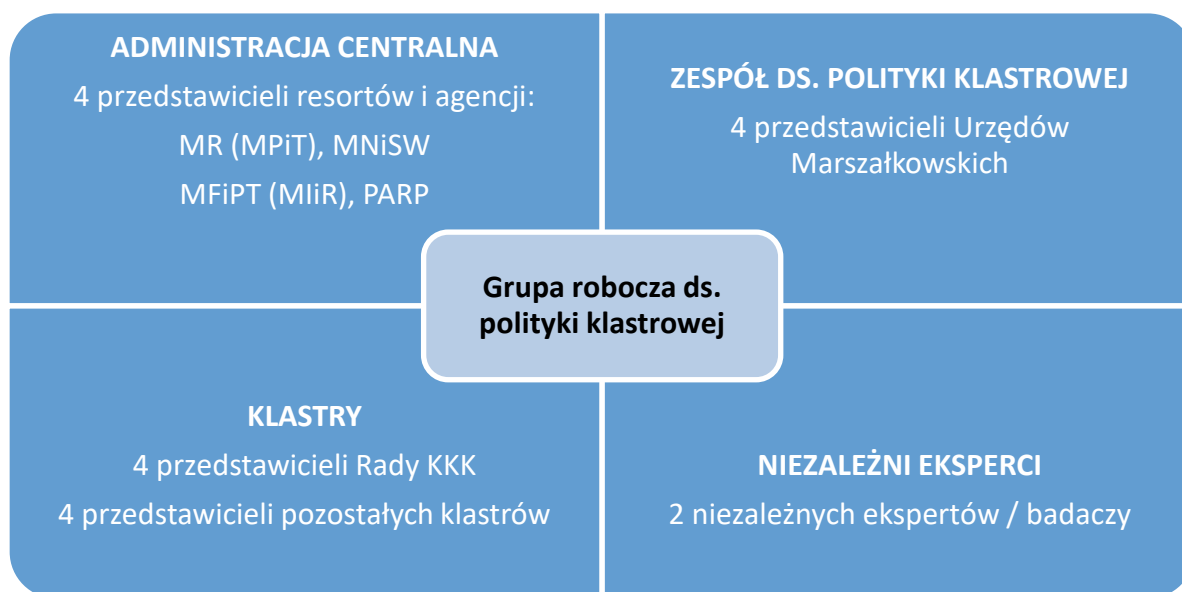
ADMINISTRACJA CENTRALNA

4 przedstawicieli resortów i agencji:

MR (MPiT), MNiSW

MFiPT (MIiR), PARP

ZESPÓŁ DS. POLITYKI KLASTROWEJ

4 przedstawicieli Urzędów Marszałkowskich

Grupa robocza ds. polityki klastrowej

KLASTRY

4 przedstawicieli Rady KKK

4 przedstawicieli pozostałych klastrów

NIEZALEŻNI EKSPERCI

2 niezależnych ekspertów / badaczy